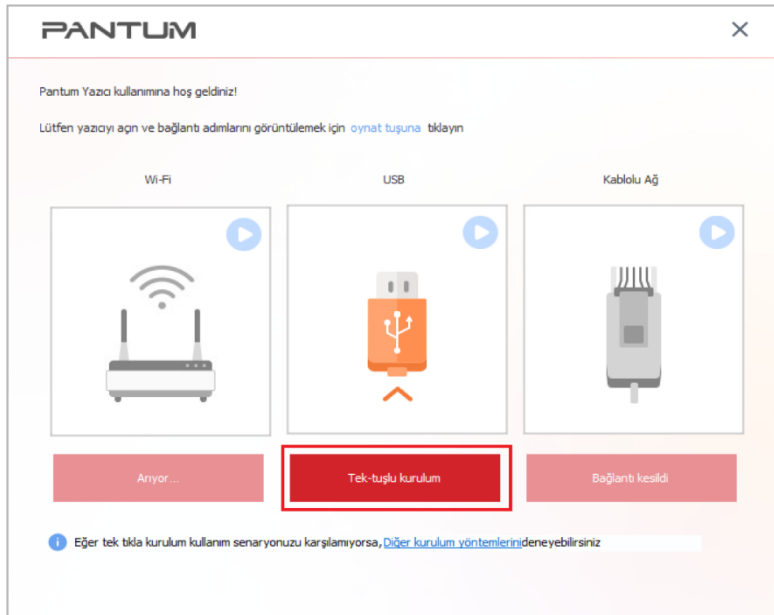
PANTUM

×

Pantum Yazıcı kullanımına hoş geldiniz!

Lütfen yazıcıyı ağrı ve bağlantı adımlarını görüntülemek için oynat tuşuna tıklayın

Wi-Fi

USB

Kablolu Ağ

Arıyor...

Tek-tuşlu kurulum

Bağlantı kesildi

Eğer tek tıkla kurulum kullanım senaryonuzu karşılamıyorsa, Diğer kurulum yöntemlerinideneyebilirsiniz